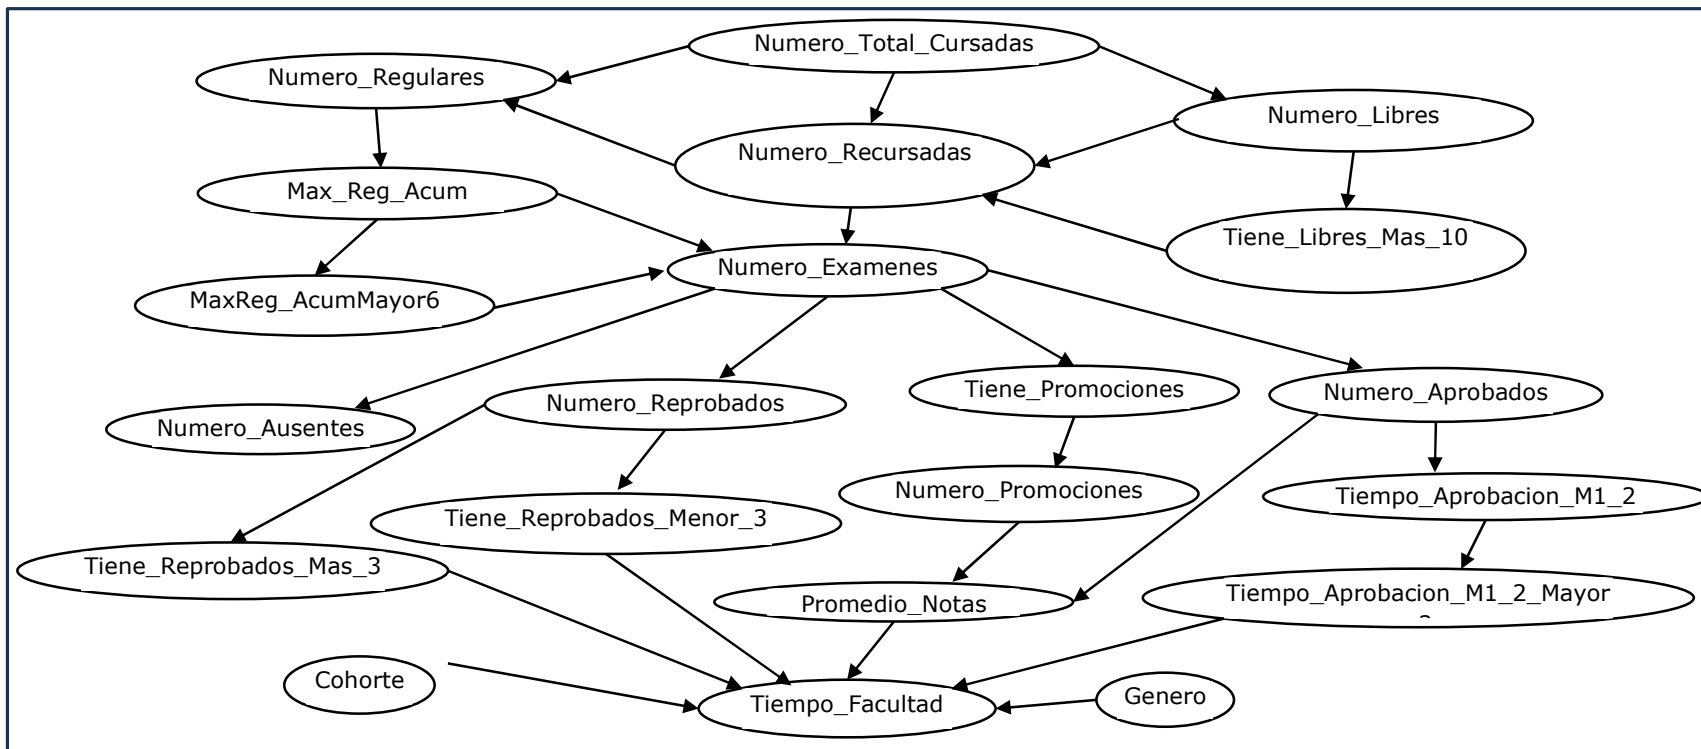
Numero_Total_Cursadas

Numero_Regulares

Numero_Libres

Numero_Recursadas

Max_Reg_Acum

Tiene_Libres_Mas_10

Numero_Examenes

MaxReg_AcumMayor6

Numero_Reprobados

Tiene_Promociones

Numero_Aprobados

Numero_Ausentes

Numero_Promociones

Tiempo_Aprobacion_M1_2

Tiene_Reprobados_Menor_3

Tiene_Reprobados_Mas_3

Promedio_Notas

Tiempo_Aprobacion_M1_2_Mayor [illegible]

Cohorte

Genero

Tiempo_Facultad